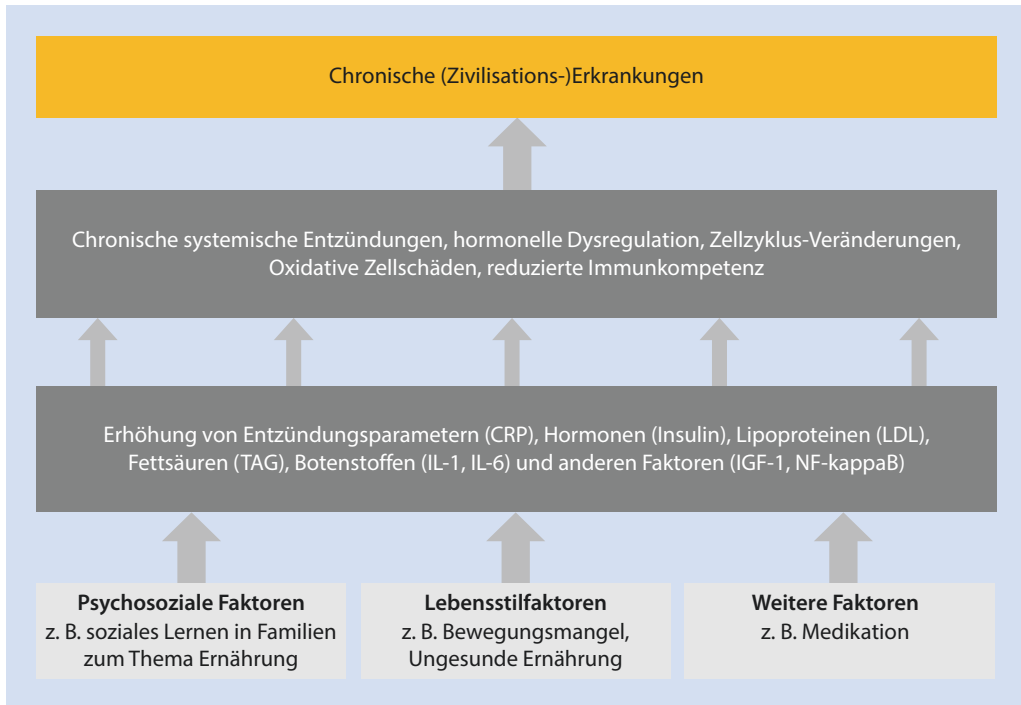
Chronische (Zivilisations-)Erkrankungen

Chronische systemische Entzündungen, hormonelle Dysregulation, Zellzyklus-Veränderungen, Oxidative Zellschäden, reduzierte Immunkompetenz

Erhöhung von Entzündungsparametern (CRP), Hormonen (Insulin), Lipoproteinen (LDL), Fettsäuren (TAG), Botenstoffen (IL-1, IL-6) und anderen Faktoren (IGF-1, NF-kappaB)

**Psychosoziale Faktoren**
z. B. soziales Lernen in Familien zum Thema Ernährung

**Lebensstilfaktoren**
z. B. Bewegungsmangel, Ungesunde Ernährung

**Weitere Faktoren**
z. B. Medikation